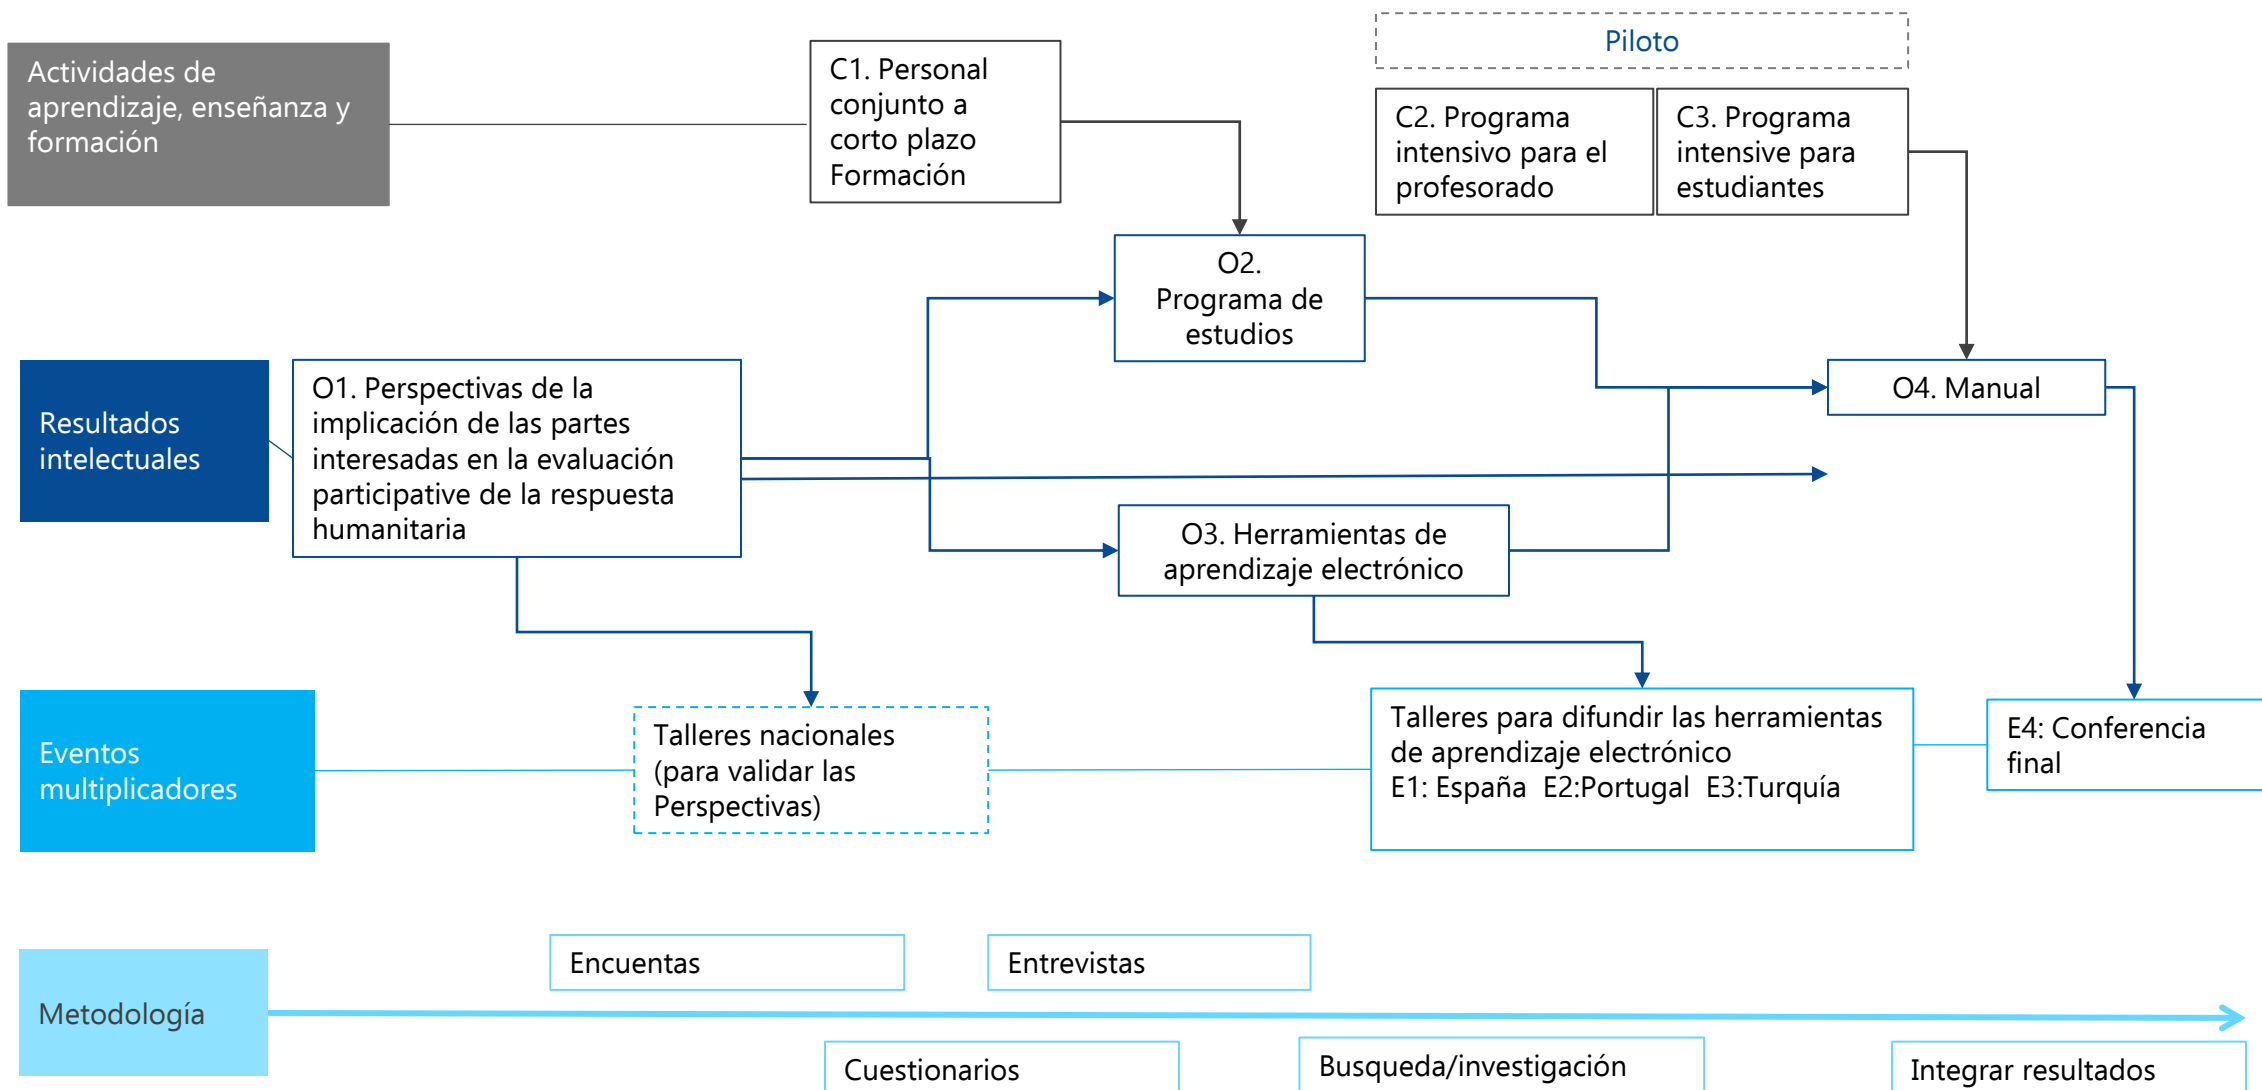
Actividades de aprendizaje, enseñanza y formación

C1. Personal conjunto a corto plazo Formación

Piloto

C2. Programa intensivo para el profesorado

C3. Programa intensive para estudiantes

O2. Programa de estudios

Resultados intelectuales

O1. Perspectivas de la implicación de las partes interesadas en la evaluación participative de la respuesta humanitaria

O4. Manual

O3. Herramientas de aprendizaje electrónico

Eventos multiplicadores

Talleres nacionales (para validar las Perspectivas)

Talleres para difundir las herramientas de aprendizaje electrónico
E1: España E2:Portugal E3:Turquía

E4: Conferencia final

Encuentas

Entrevistas

Metodología

Cuestionarios

Busqueda/investigación

Integrar resultados